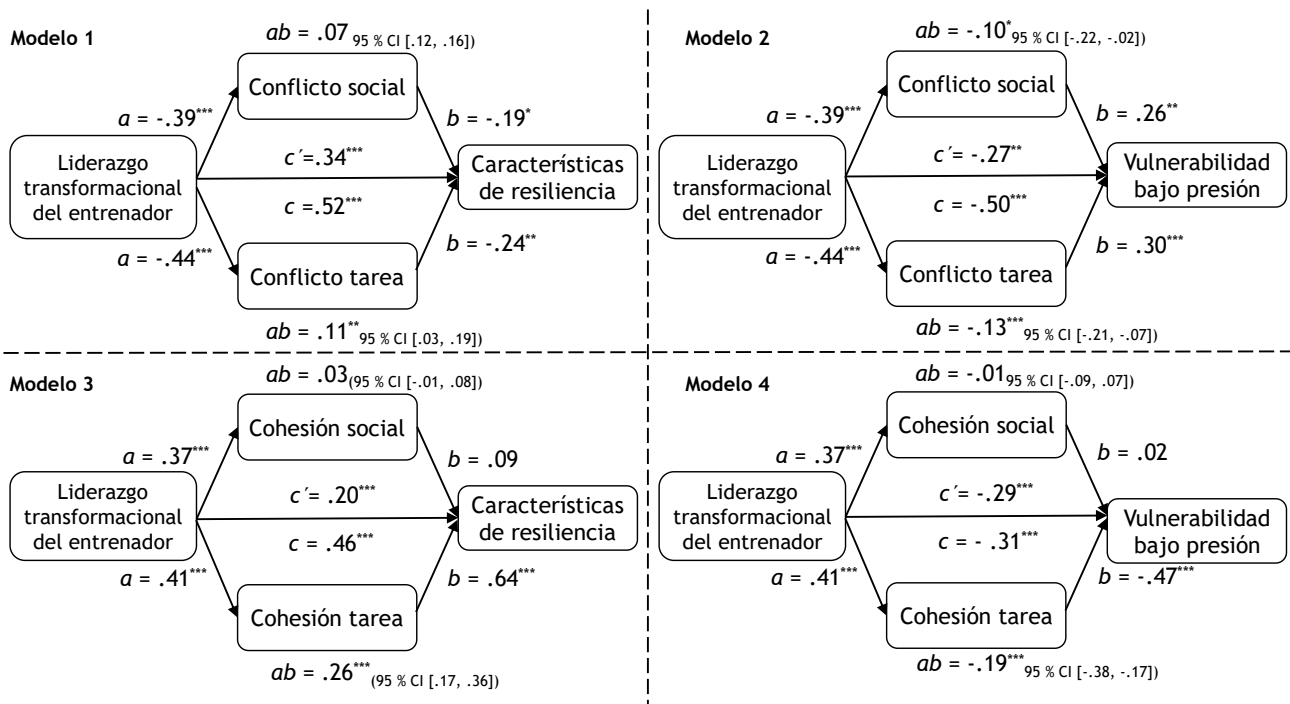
**Modelo 1**

$ab$ = .07 $_{95\ \%\ CI\ [.12,\ .16])}$

Conflicto social

$a$ = -.39$^{***}$

$b$ = -.19$^{*}$

Liderazgo transformacional del entrenador

$c'$=.34$^{***}$

Características de resiliencia

$c$ = .52$^{***}$

$a$ = -.44$^{***}$

$b$ = -.24$^{**}$

Conflicto tarea

$ab$ = .11$^{**}$ $_{95\ \%\ CI\ [.03,\ .19])}$

**Modelo 2**

$ab$ = -.10$^{*}$ $_{95\ \%\ CI\ [-.22,\ -.02])}$

Conflicto social

$a$ = -.39$^{***}$

$b$ = .26$^{**}$

Liderazgo transformacional del entrenador

$c'$= -.27$^{**}$

Vulnerabilidad bajo presión

$c$ = -.50$^{***}$

$a$ = -.44$^{***}$

$b$ = .30$^{***}$

Conflicto tarea

$ab$ = -.13$^{***}$ $_{95\ \%\ CI\ [-.21,\ -.07])}$

**Modelo 3**

$ab$ = .03 $_{(95\ \%\ CI\ [-.01,\ .08])}$

Cohesión social

$a$ = .37$^{***}$

$b$ = .09

Liderazgo transformacional del entrenador

$c'$= .20$^{***}$

Características de resiliencia

$c$ = .46$^{***}$

$a$ = .41$^{***}$

$b$ = .64$^{***}$

Cohesión tarea

$ab$ = .26$^{***}$ $_{(95\ \%\ CI\ [.17,\ .36])}$

**Modelo 4**

$ab$ = -.01 $_{95\ \%\ CI\ [-.09,\ .07])}$

Cohesión social

$a$ = .37$^{***}$

$b$ = .02

Liderazgo transformacional del entrenador

$c'$= -.29$^{***}$

Vulnerabilidad bajo presión

$c$ = - .31$^{***}$

$a$ = .41$^{***}$

$b$ = -.47$^{***}$

Cohesión tarea

$ab$ = -.19$^{***}$ $_{95\ \%\ CI\ [-.38,\ -.17])}$